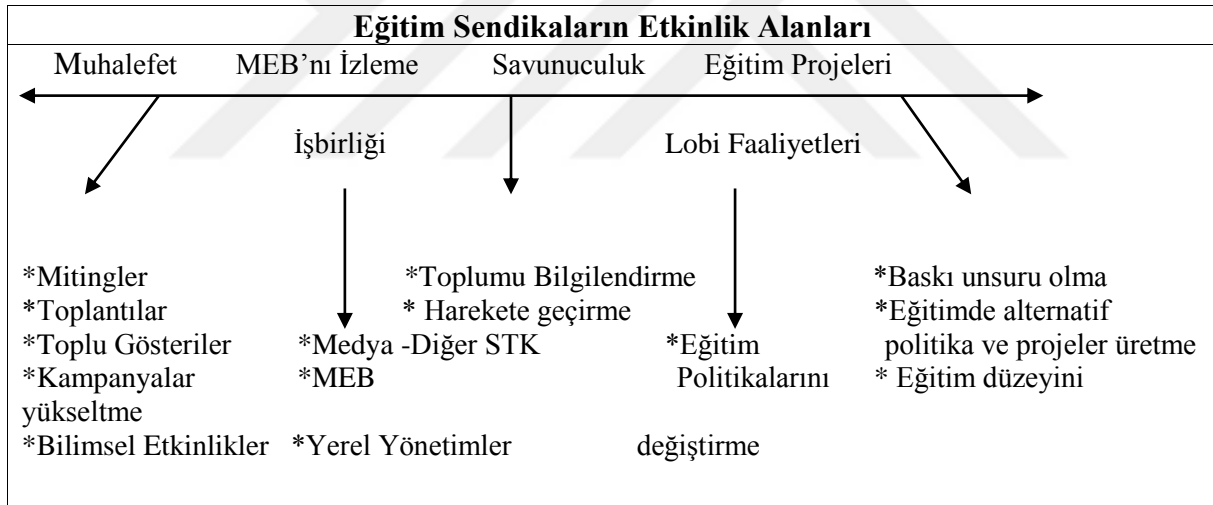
Eğitim Sendikaların Etkinlik Alanları

Muhalefet MEB'nı İzleme Savunuculuk Eğitim Projeleri

İşbirliği Lobi Faaliyetleri

*Mitingler
*Toplantılar
*Toplu Gösteriler
*Kampanyalar
*Bilimsel Etkinlikler

*Medya -Diğer STK
*MEB
*Yerel Yönetimler

*Toplumu Bilgilendirme
* Harekete geçirme

*Eğitim Politikalarını değiştirme

*Baskı unsuru olma
*Eğitimde alternatif politika ve projeler üretme
* Eğitim düzeyini yükseltme